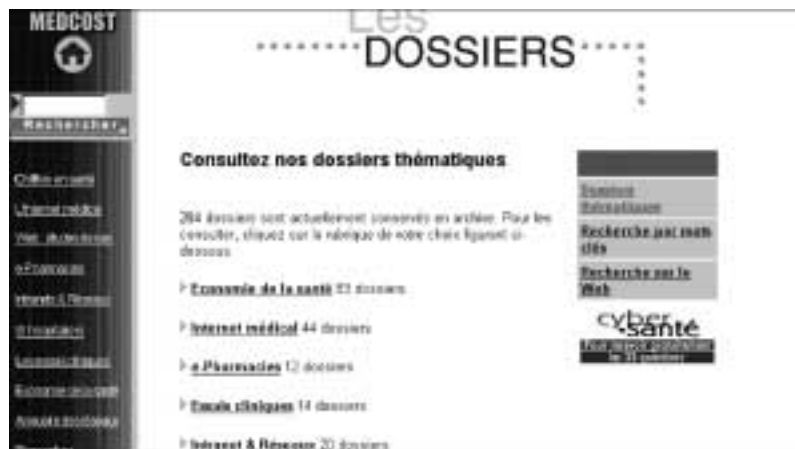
MEDCOST

Rechercher

Chiffres en santé
L'Internet médical
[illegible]
e-Pharmacies
Intranets & Réseaux
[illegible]
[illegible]
Economie de la santé
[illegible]

Les
DOSSIERS

Consultez nos dossiers thématiques

284 dossiers sont actuellement conservés en archive. Pour les consulter, cliquez sur la rubrique de votre choix figurant ci-dessous.

Economie de la santé 83 dossiers

Internet médical 44 dossiers

e.Pharmacies 12 dossiers

Essais cliniques 14 dossiers

Intranet & Réseaux 20 dossiers

Dossiers thématiques

Recherche par mots clés

Recherche sur le Web

cyber santé
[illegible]
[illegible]